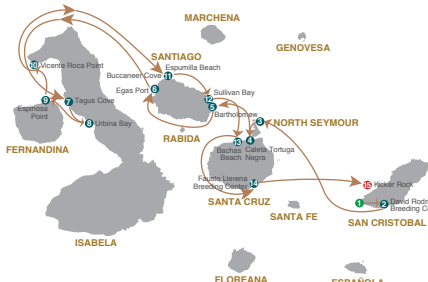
MARCHENA

GENOVESA

10 Vicente Roca Point

SANTIAGO

11 Espumilla Beach

Buccaneer Cove

Egas Port 6

9

Espinosa Point

7 Tagus Cove

5

8 Urbina Bay

FERNANDINA

12 Sullivan Bay

5 Bartholomew

3 NORTH SEYMOUR

RABIDA

13

4

Bachas Beach

Caleta Tortuga Negra

Fausto Llerena Breeding Center

14

15 Kicker Rock

SANTA CRUZ

1

2 David Rodr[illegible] Breeding C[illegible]

SANTA FE

SAN CRISTOBAL

ISABELA

FLOREANA

ESPAÑOLA